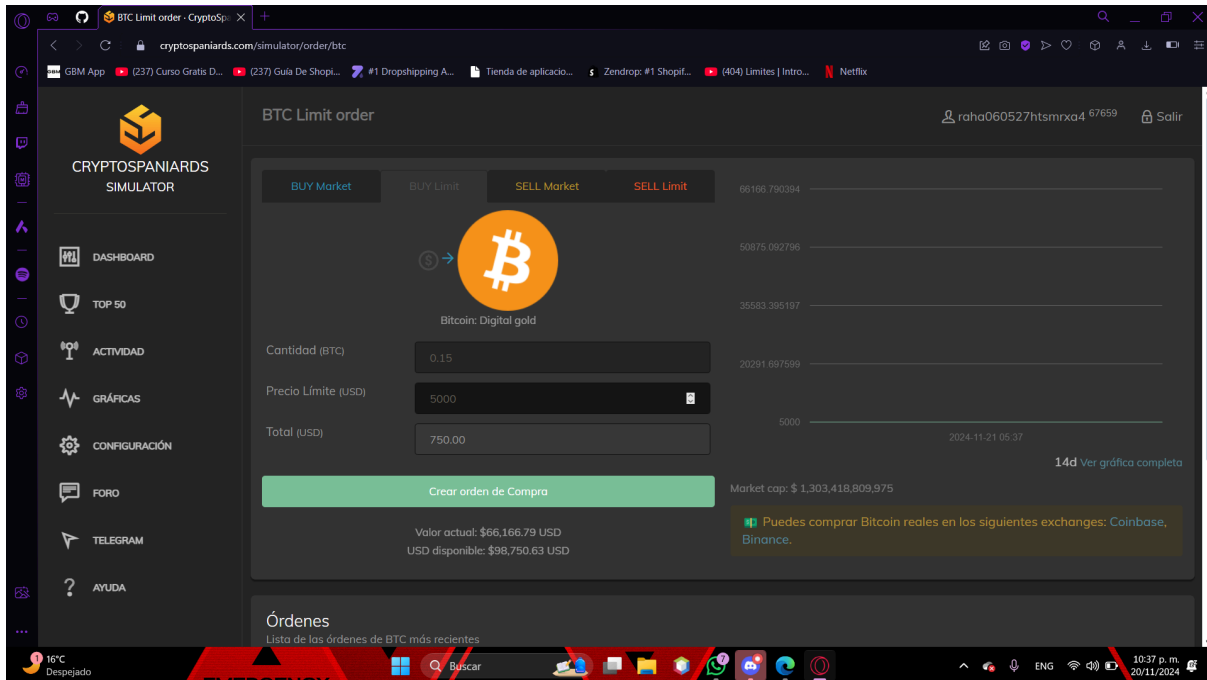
BTC Limit order - CryptoSpa ×

cryptospaniards.com/simulator/order/btc

GBM App (237) Curso Gratis D... (237) Guía De Shopi... #1 Dropshipping A... Tienda de aplicacio... Zendrop: #1 Shopif... (404) Limites | Intro... Netflix

CRYPTOSPANIARDS
SIMULATOR

DASHBOARD
TOP 50
ACTIVIDAD
GRÁFICAS
CONFIGURACIÓN
FORO
TELEGRAM
AYUDA

BTC Limit order

raha060527htsmrxa4 67659 Salir

BUY Market | BUY Limit | SELL Market | SELL Limit

Bitcoin: Digital gold

Cantidad (BTC) 0.15
Precio Límite (USD) 5000
Total (USD) 750.00

Crear orden de Compra

Valor actual: $66,166.79 USD
USD disponible: $98,750.63 USD

66166.790394
50875.092796
35583.395197
20291.697599
5000
2024-11-21 05:37

14d Ver gráfica completa

Market cap: $ 1,303,418,809,975

Puedes comprar Bitcoin reales en los siguientes exchanges: Coinbase, Binance.

Órdenes
Lista de las órdenes de BTC más recientes

16°C
Despejado

Buscar

ENG

10:37 p. m.
20/11/2024